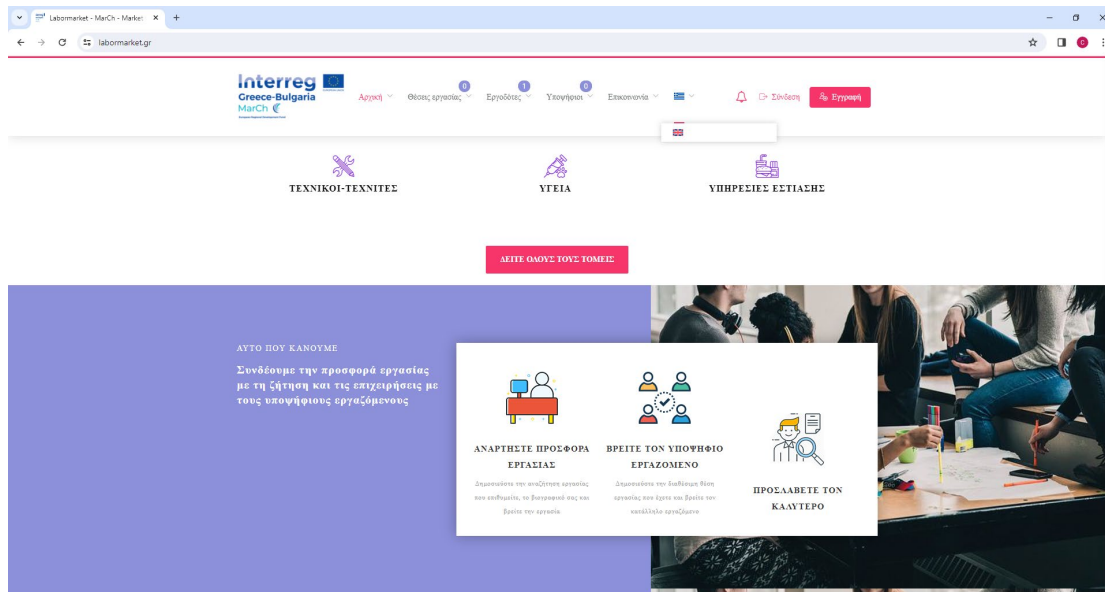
Labormarket - MarCh - Market ×

labormarket.gr

Interreg
Greece-Bulgaria
MarCh

Αρχική
0
Θέσεις εργασίας
0
Εργοδότες
0
Υποψήφιοι
Επικοινωνία

Σύνδεση
Εγγραφή

ΤΕΧΝΙΚΟΙ-ΤΕΧΝΙΤΕΣ

ΥΓΕΙΑ

ΥΠΗΡΕΣΙΕΣ ΕΣΤΙΑΣΗΣ

ΔΕΙΤΕ ΟΛΟΥΣ ΤΟΥΣ ΤΟΜΕΙΣ

ΑΥΤΟ ΠΟΥ ΚΑΝΟΥΜΕ

Συνδέουμε την προσφορά εργασίας με τη ζήτηση και τις επιχειρήσεις με τους υποψήφιους εργαζόμενους

ΑΝΑΡΤΗΣΤΕ ΠΡΟΣΦΟΡΑ ΕΡΓΑΣΙΑΣ

Δημοσιεύστε την αναζήτηση εργασίας που επιθυμείτε, το βιογραφικό σας και βρείτε την εργασία.

ΒΡΕΙΤΕ ΤΟΝ ΥΠΟΨΗΦΙΟ ΕΡΓΑΖΟΜΕΝΟ

Δημοσιεύστε την διαθέσιμη θέση εργασίας που έχετε και βρείτε τον κατάλληλο εργαζόμενο

ΠΡΟΣΛΑΒΕΤΕ ΤΟΝ ΚΑΛΥΤΕΡΟ